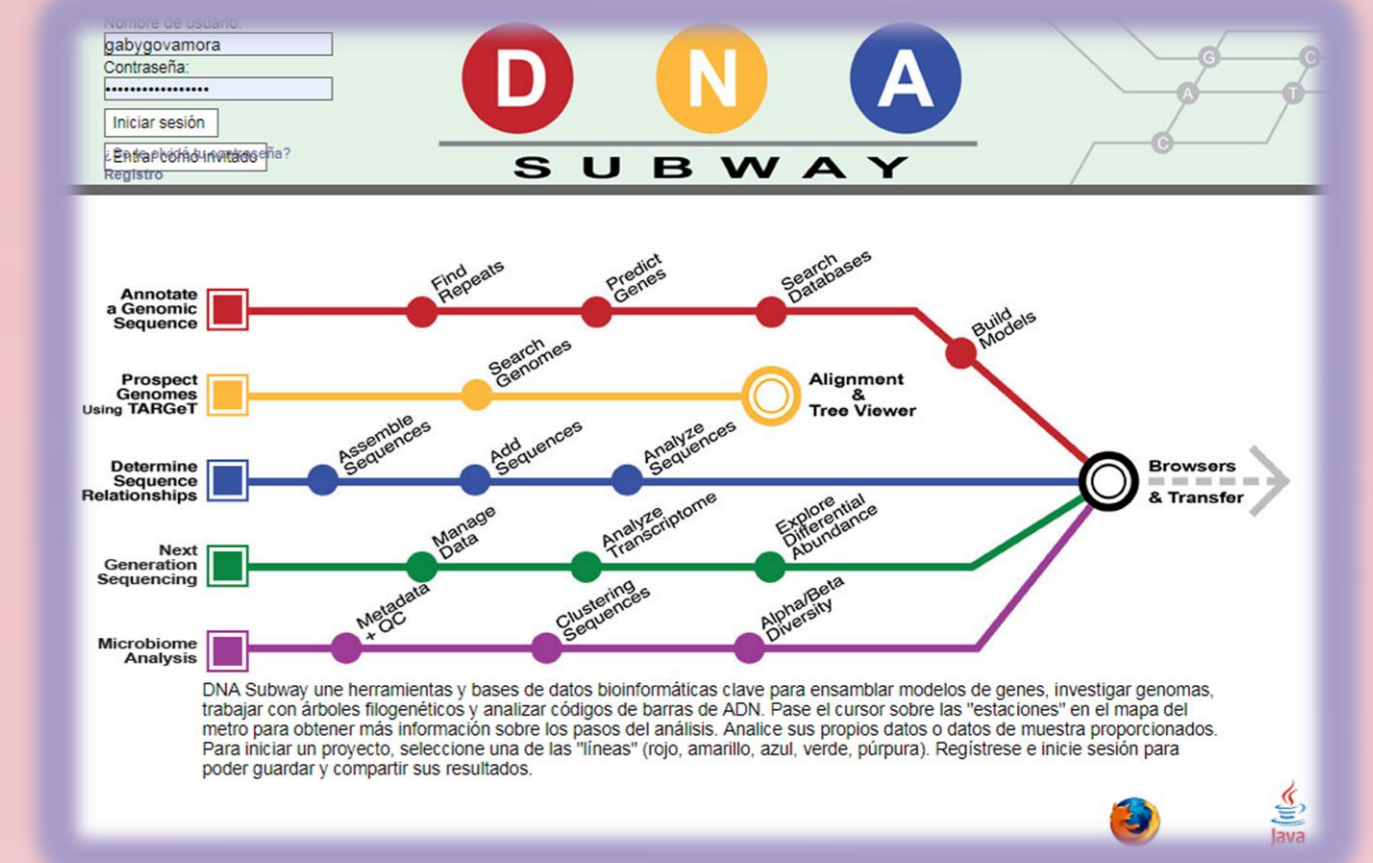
Nombre de usuario:
gabygovamora
Contraseña:
••••••••••••••••
Iniciar sesión
Entrar como invitado
¿Se te olvidó tu contraseña?
Registro

D N A
SUBWAY

G C A T C

Annotate a Genomic Sequence
Find Repeats
Predict Genes
Search Databases
Build Models

Prospect Genomes Using TARGeT
Search Genomes
Alignment & Tree Viewer

Determine Sequence Relationships
Assemble Sequences
Add Sequences
Analyze Sequences
Browsers & Transfer

Next Generation Sequencing
Manage Data
Analyze Transcriptome
Explore Differential Abundance

Microbiome Analysis
Metadata + QC
Clustering Sequences
Alpha/Beta Diversity

DNA Subway une herramientas y bases de datos bioinformáticas clave para ensamblar modelos de genes, investigar genomas, trabajar con árboles filogenéticos y analizar códigos de barras de ADN. Pase el cursor sobre las "estaciones" en el mapa del metro para obtener más información sobre los pasos del análisis. Analice sus propios datos o datos de muestra proporcionados. Para iniciar un proyecto, seleccione una de las "líneas" (rojo, amarillo, azul, verde, púrpura). Regístrese e inicie sesión para poder guardar y compartir sus resultados.

Java